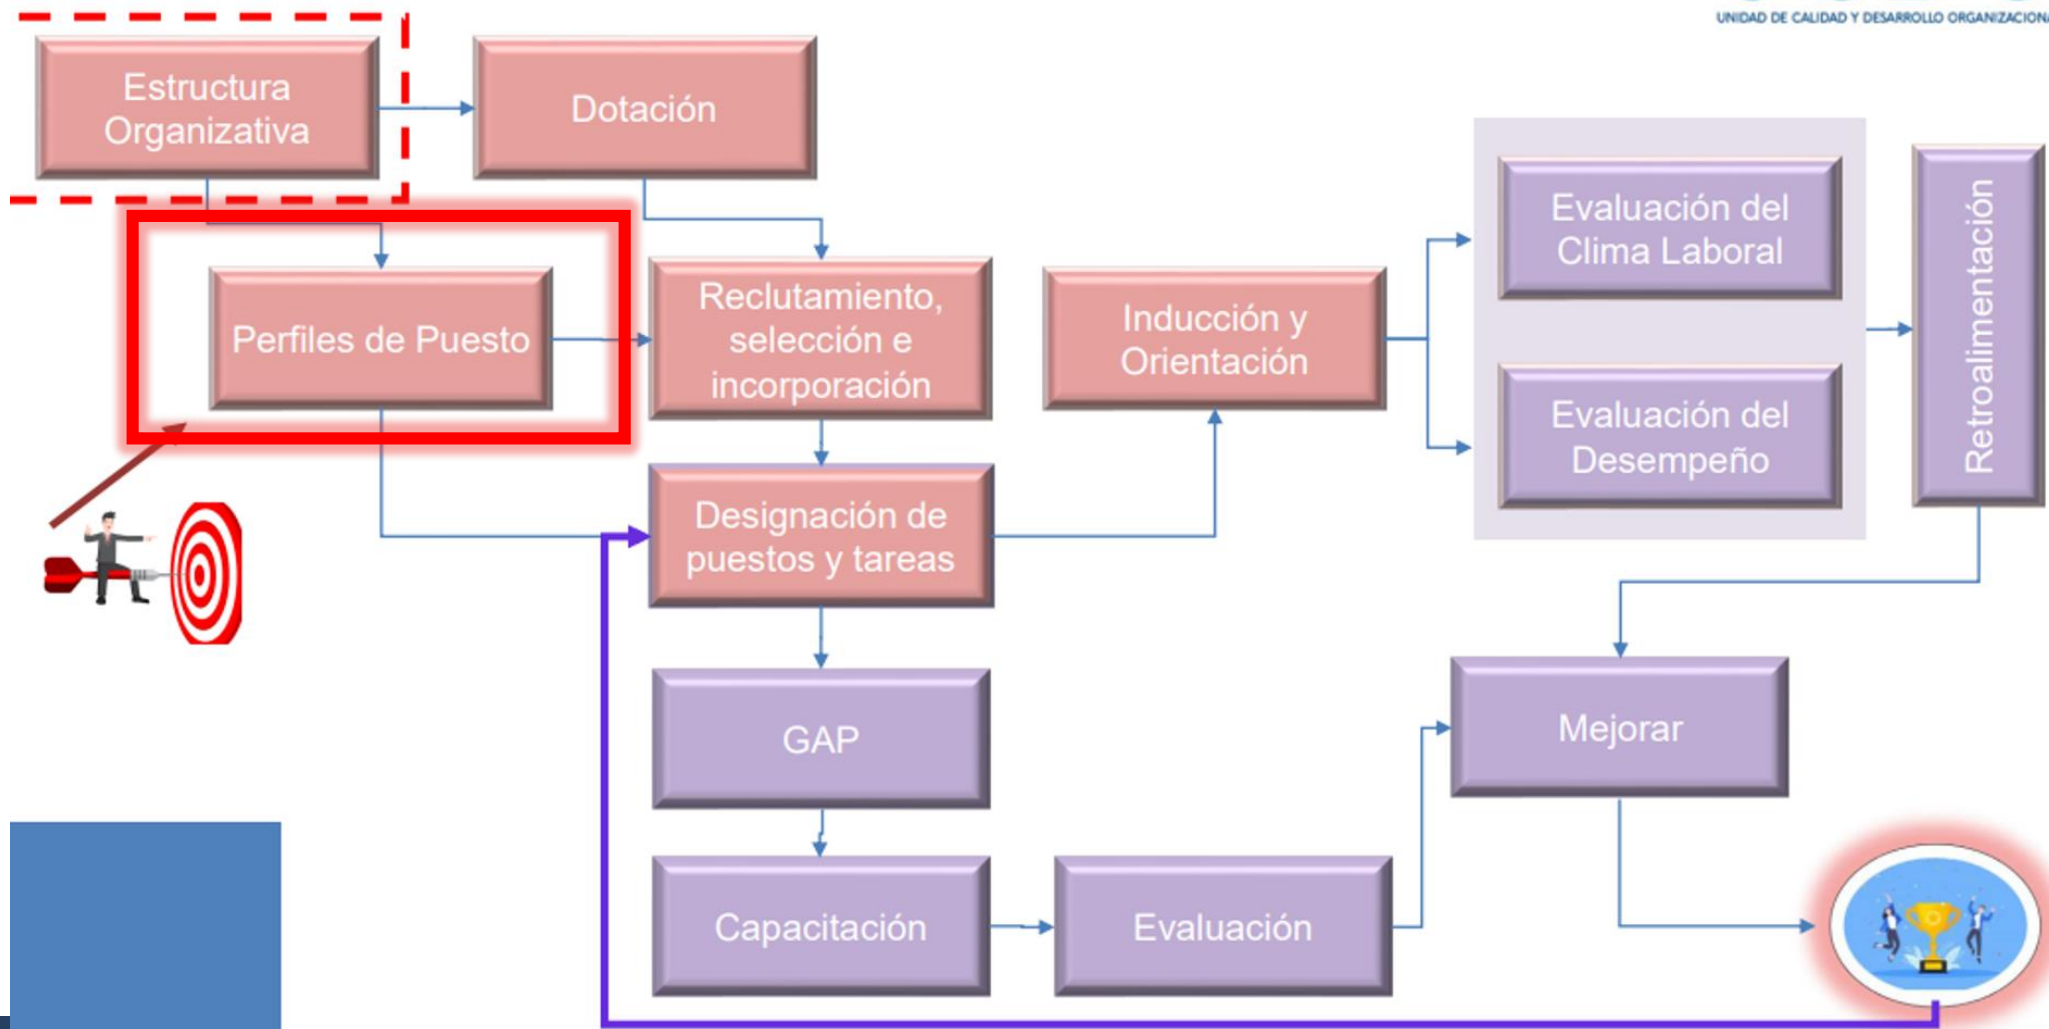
UNIDAD DE CALIDAD Y DESARROLLO ORGANIZACIONA

Estructura Organizativa

Dotación

Perfiles de Puesto

Reclutamiento, selección e incorporación

Inducción y Orientación

Evaluación del Clima Laboral

Evaluación del Desempeño

Retroalimentación

Designación de puestos y tareas

GAP

Mejorar

Capacitación

Evaluación